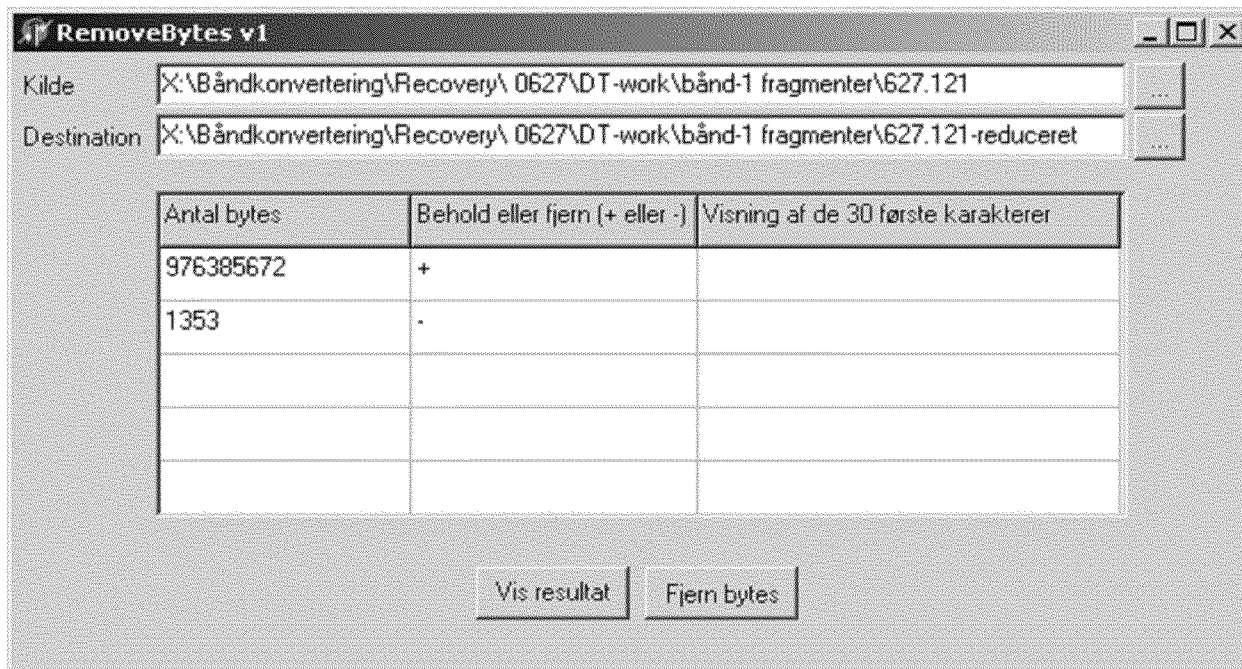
RemoveBytes v1

Kilde X:\Båndkonvertering\Recovery\ 0627\DT-work\bånd-1 fragmenter\627.121 ...

Destination X:\Båndkonvertering\Recovery\ 0627\DT-work\bånd-1 fragmenter\627.121-reduceret ...

| Antal bytes | Behold eller fjern (+ eller -) | Visning af de 30 første karakterer |
|---|---|---|
| 976385672 | + | |
| 1353 | - | |
| | | |
| | | |
| | | |

Vis resultat Fjern bytes